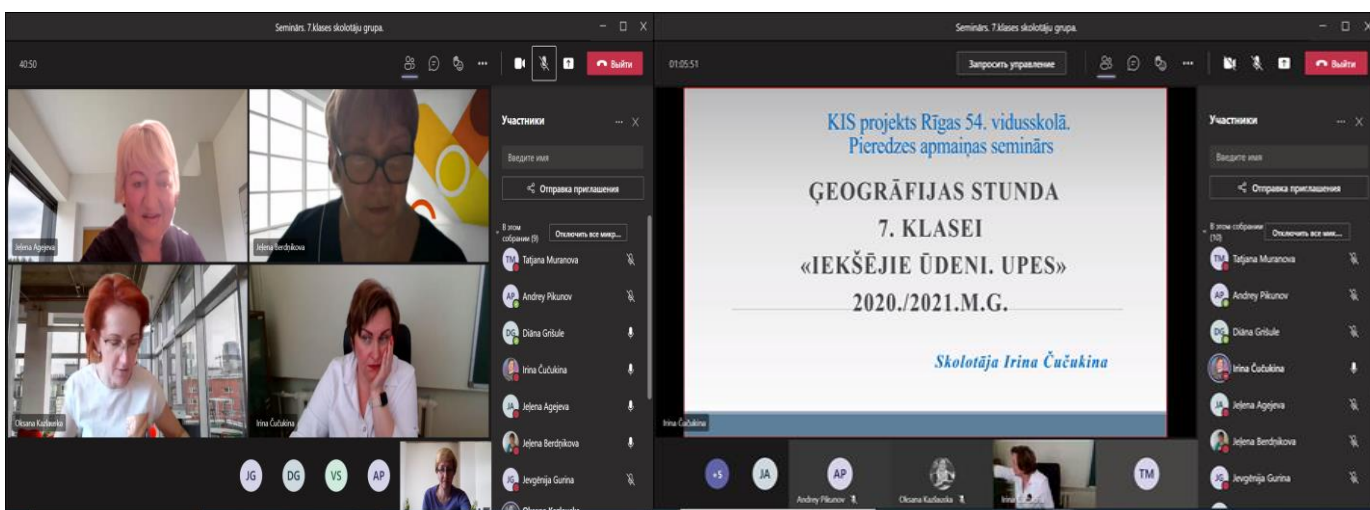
Seminārs. 7.klases skolotāju grupa.

40:50

Выйти

Jelena Agejeva
Jelena Berdnikova
Oksana Kažoka
Irina Čučukina

JG DG VS AP

Участники

Введите имя

Отправка приглашения

В этом собрании (9)
Отключить все микр...

TM Tatjana Muranova
AP Andrey Pikunov
DG Diāna Grīšule
Irina Čučukina
JA Jelena Agejeva
Jelena Berdnikova
JG Jevgēnija Gurina
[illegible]

Seminārs. 7.klases skolotāju grupa.

01:05:51

Запросить управление

Выйти

KIS projekts Rīgas 54. vidusskolā.
Pieredzes apmaiņas seminārs

ĢEOGRĀFIJAS STUNDA
7. KLASEI
«IEKŠĒJIE ŪDENI. UPES»
2020./2021.M.G.

Skolotāja Irina Čučukina

Irina Čučukina

+5 JA AP TM
Andrey Pikunov
Oksana Kažoka
Irina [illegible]

Участники

Введите имя

Отправка приглашения

В этом собрании (10)
Отключить все микр...

TM Tatjana Muranova
AP Andrey Pikunov
DG Diāna Grīšule
Irina Čučukina
JA Jelena Agejeva
Jelena Berdnikova
JG Jevgēnija Gurina